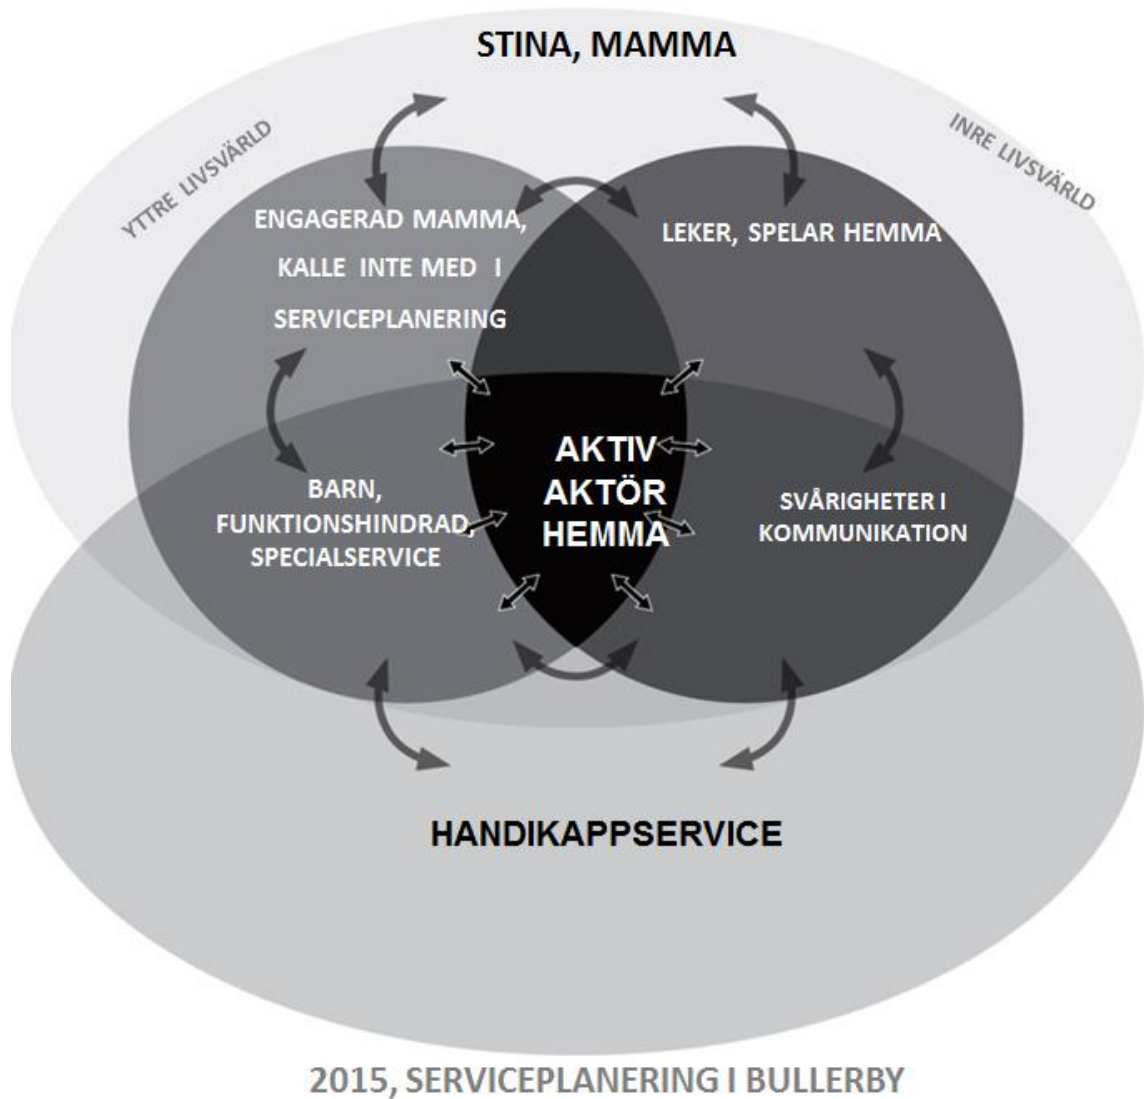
STINA, MAMMA

YTTRE LIVSVÄRLD

INRE LIVSVÄRLD

ENGAGERAD MAMMA, KALLE INTE MED I SERVICEPLANERING

LEKER, SPELAR HEMMA

AKTIV AKTÖR HEMMA

BARN, FUNKTIONSHINDRAD, SPECIALSERVICE

SVÅRIGHETER I KOMMUNIKATION

HANDIKAPPSERVICE

2015, SERVICEPLANERING I BULLERBY